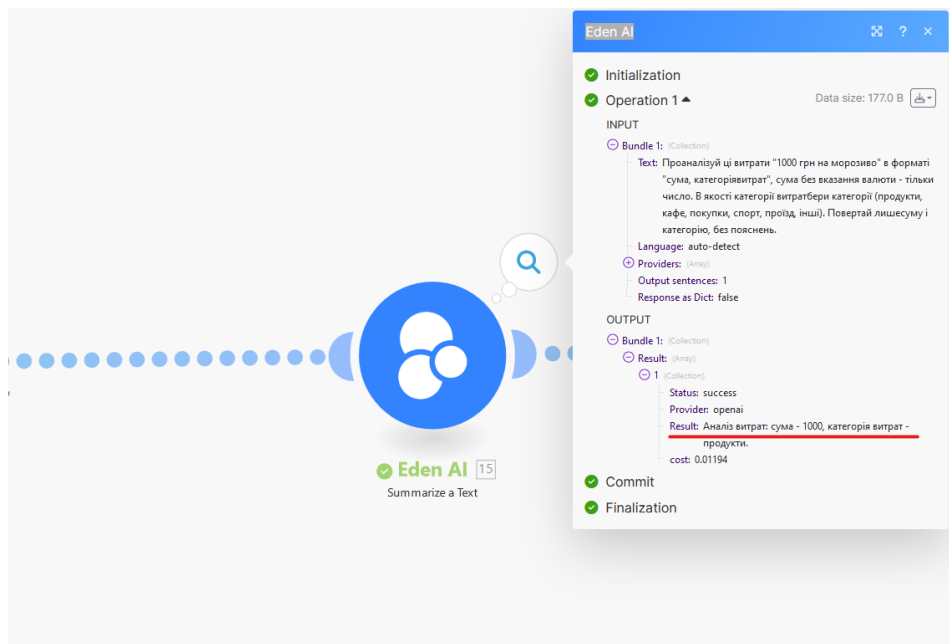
Eden AI 15
Summarize a Text

Eden AI

Initialization

Operation 1

Data size: 177.0 B

INPUT

Bundle 1: (Collection)

Text: Проаналізуй ці витрати "1000 грн на морозиво" в форматі "сума, категоріявитрат", сума без вказання валюти - тільки число. В якості категорії витратбери категорії (продукти, кафе, покупки, спорт, проїзд, інші). Повертай лишесуму і категорію, без пояснень.

Language: auto-detect

Providers: (Array)

Output sentences: 1

Response as Dict: false

OUTPUT

Bundle 1: (Collection)

Result: (Array)

1 (Collection)

Status: success

Provider: openai

Result: Аналіз витрат: сума - 1000, категорія витрат - продукти.

cost: 0.01194

Commit

Finalization